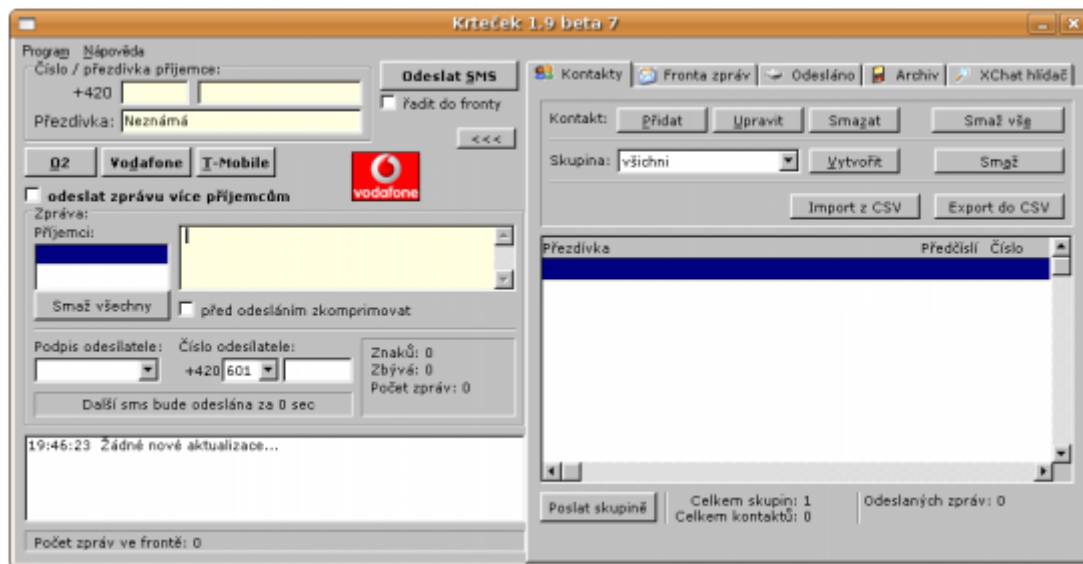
Krteček 1.9 beta 7

Program Nápověda

Číslo / přezdívka příjemce:
+420
Přezdívka: Neznámá

Odeslat SMS
řadit do fronty
<<<

O2 Vodafone T-Mobile

vodafone

odeslat zprávu více příjemcům

Zpráva:
Příjemci:
Smaž všechny
před odesláním zkomprimovat

Podpis odesilatele:
Číslo odesilatele:
+420 601
Další sms bude odeslána za 0 sec

Znaků: 0
Zbývá: 0
Počet zpráv: 0

19:46:23 Žádné nové aktualizace...

Počet zpráv ve frontě: 0

Kontakty | Fronta zpráv | Odesláno | Archiv | XChat hlídač

Kontakt: Přidat Upravit Smazat Smaž vše

Skupina: všichni Vytvořit Smaž

Import z CSV Export do CSV

| Přezdívka | Předčíslí | Číslo |
|---|---|---|

Poslat skupině

Celkem skupin: 1
Celkem kontaktů: 0

Odeslaných zpráv: 0